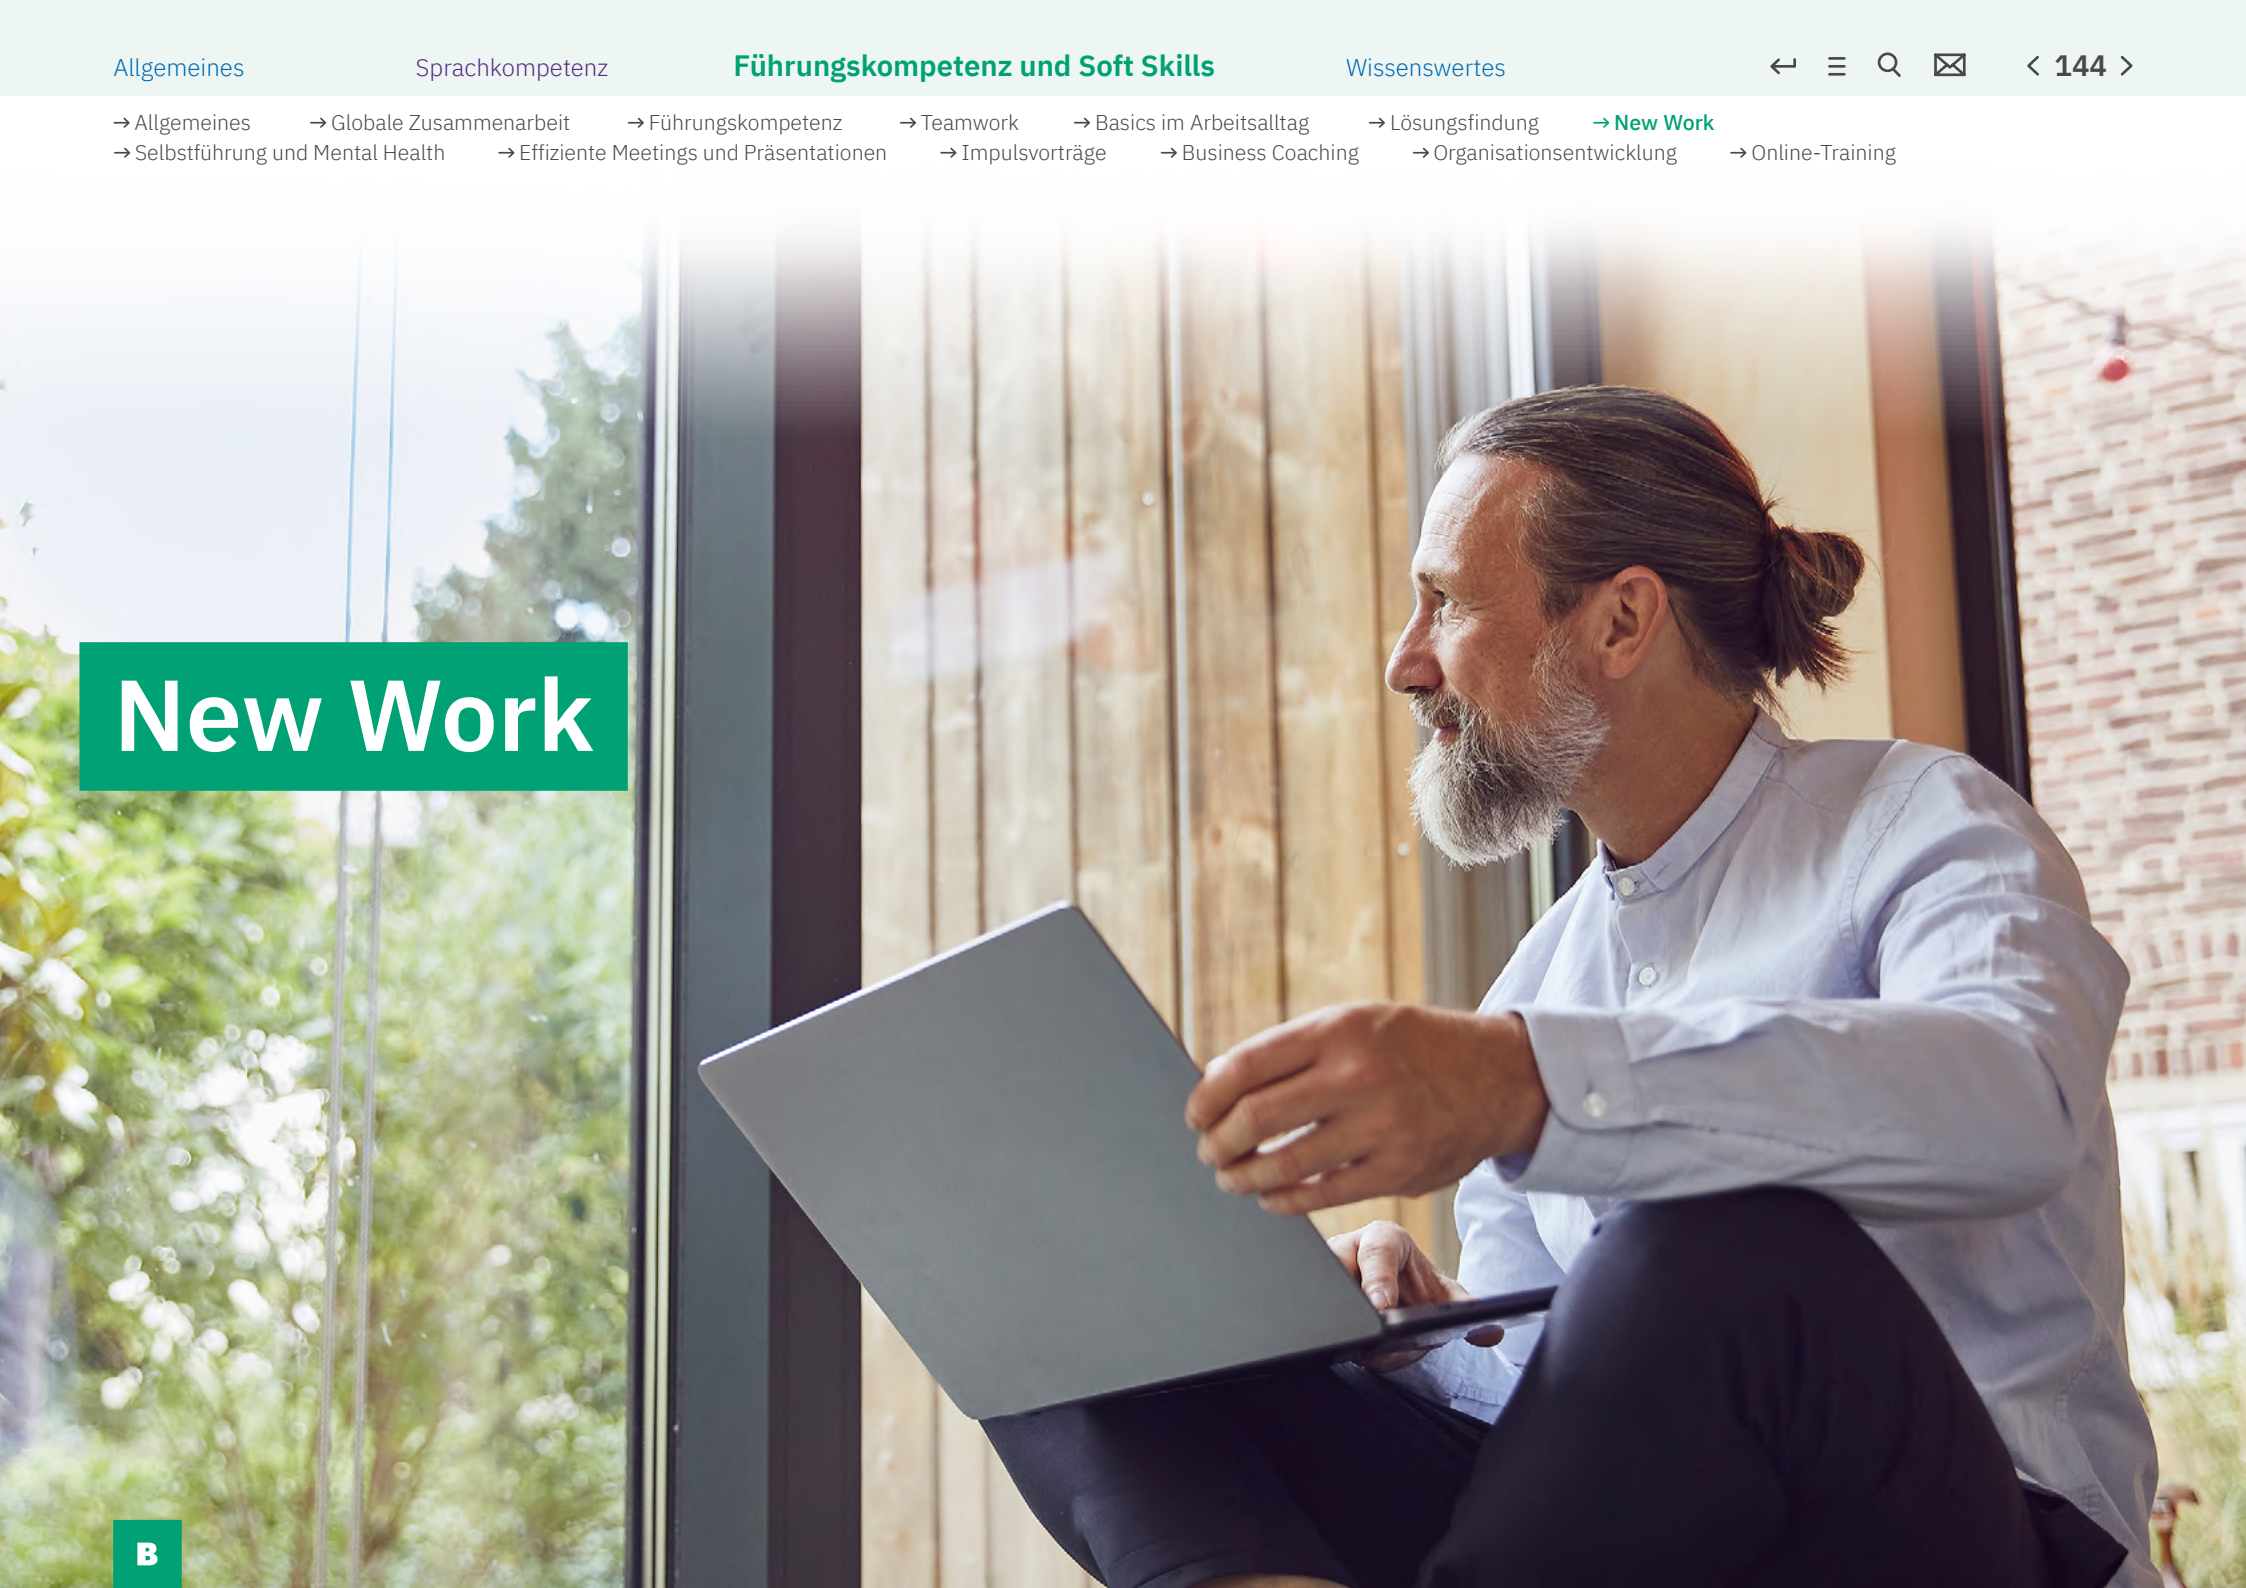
Allgemeines Sprachkompetenz Führungskompetenz und Soft Skills Wissenswertes

< 144 >

→ Allgemeines → Globale Zusammenarbeit → Führungskompetenz → Teamwork → Basics im Arbeitsalltag → Lösungsfindung → New Work → Selbstführung und Mental Health → Effiziente Meetings und Präsentationen → Impulsvorträge → Business Coaching → Organisationsentwicklung → Online-Training

New Work

B